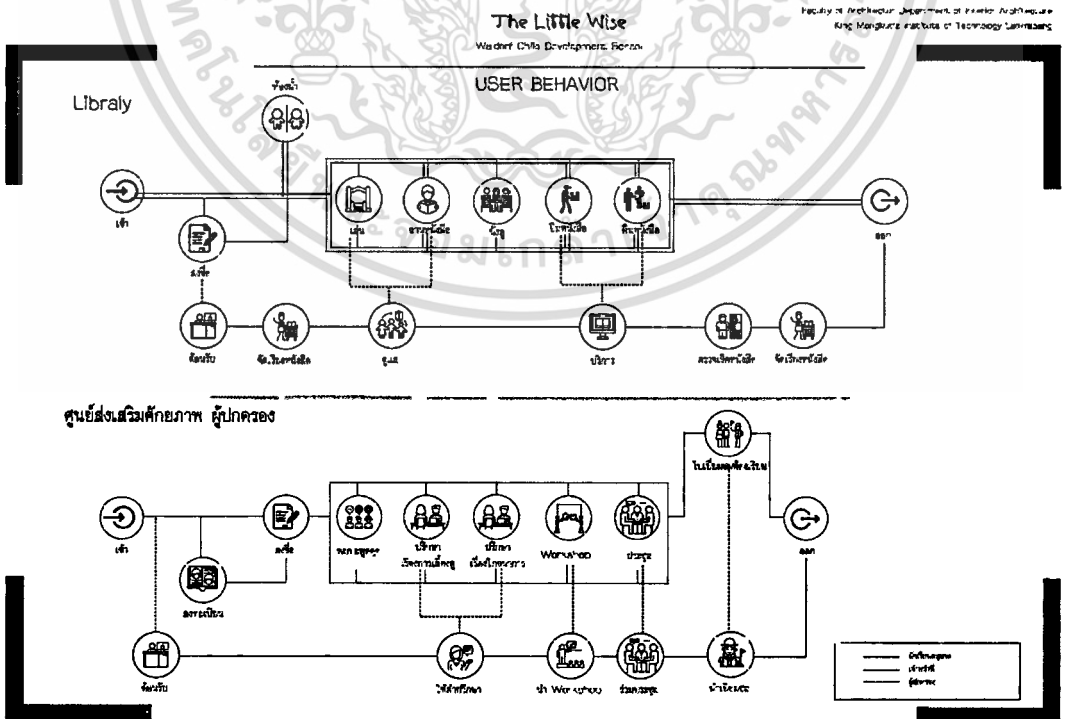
The Little Wise

Waldorf Child Development School

Faculty of Architecture Department of Interior Architecture
King Mongkut's Institute of Technology Ladkrabang

USER BEHAVIOR

Libraly

ห้องน้ำ

เข้า

ลงชื่อ

เล่น

อ่านหนังสือ

ดูสื่อ

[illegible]

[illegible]

ออก

ต้อนรับ

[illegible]

ดูแล

บริการ

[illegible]

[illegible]

ศูนย์ส่งเสริมศักยภาพ ผู้ปกครอง

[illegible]

เข้า

ลงชื่อ

ลงทะเบียน

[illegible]

ปรึกษา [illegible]

ปรึกษา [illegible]

Workshop

ประชุม

ออก

ต้อนรับ

ให้คำปรึกษา

นำ Workshop

ร่วมประชุม

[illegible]

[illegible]

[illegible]

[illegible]